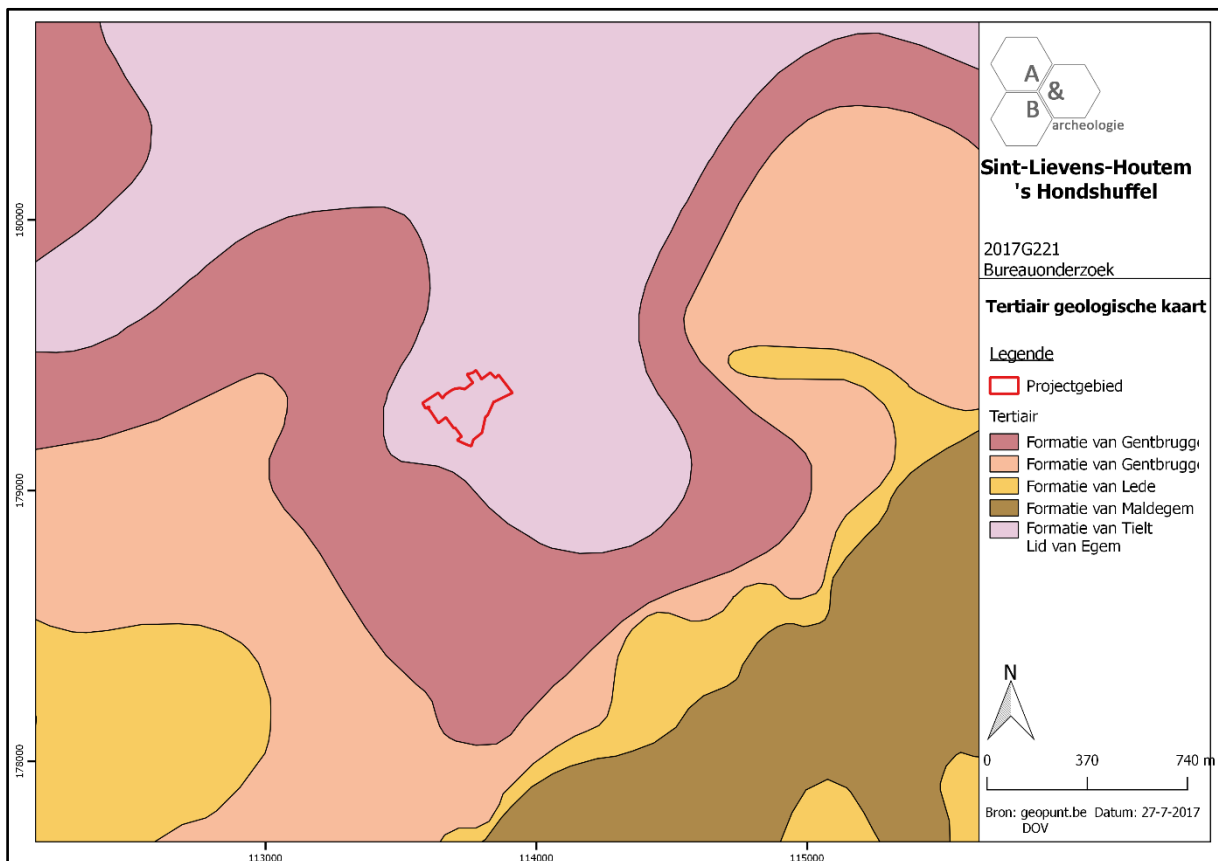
180000

179000

178000

113000

114000

115000

A
&
B
archeologie

Sint-Lievens-Houtem
's Hondshuffel

2017G221
Bureauonderzoek

Tertiair geologische kaart

Legende

Projectgebied

Tertiair

Formatie van Gentbrugg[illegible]

Formatie van Gentbrugg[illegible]

Formatie van Lede

Formatie van Maldegem

Formatie van Tielt
Lid van Egem

N

0 370 740 m

Bron: geopunt.be
DOV
Datum: 27-7-2017